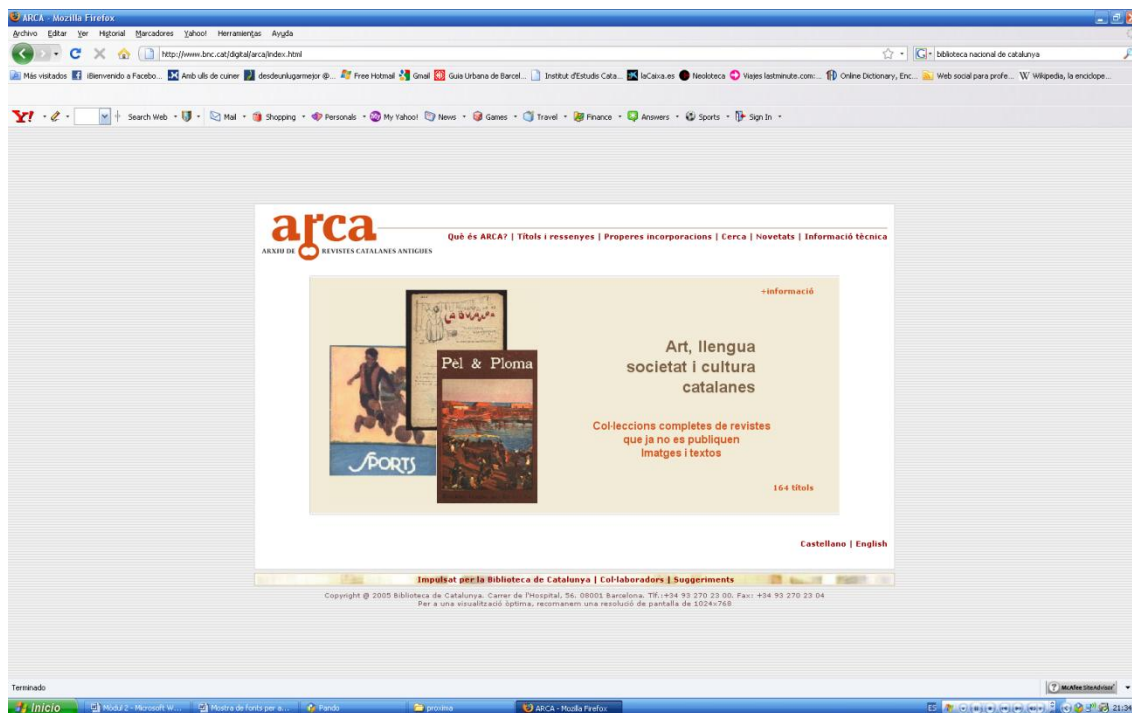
ARCA - Mozilla Firefox

Archivo Editar Ver Historial Marcadores Yahoo! Herramientas Ayuda

http://www.bnc.cat/digital/arca/index.html

biblioteca nacional de catalunya

Más visitados ¡Bienvenido a Facebo... Amb ulls de cuiner desdeunlugarmejor @... Free Hotmail Gmail Guia Urbana de Barcel... Institut d'Estudis Cata... laCaixa.es Neoloteca Viajes lastminute.com:... Online Dictionary, Enc... Web social para profe... Wikipedia, la enciclope...

Y! Search Web Mail Shopping Personals My Yahoo! News Games Travel Finance Answers Sports Sign In

arca
ARXIU DE REVISTES CATALANES ANTIGUES

Què és ARCA? | Títols i ressenyes | Properes incorporacions | Cerca | Novetats | Informació tècnica

+informació

Pèl & Ploma

SPORTS

Art, llengua societat i cultura catalanes

Col·leccions completes de revistes que ja no es publiquen Imatges i textos

164 títols

Castellano | English

Impulsat per la Biblioteca de Catalunya | Col·laboradors | Suggeriments

Copyright @ 2005 Biblioteca de Catalunya. Carrer de l'Hospital, 56. 08001 Barcelona. Tlf.:+34 93 270 23 00. Fax: +34 93 270 23 04
Per a una visualització òptima, recomanem una resolució de pantalla de 1024×768

Terminado

McAfee SiteAdvisor

Inicio | Modul 2 - Microsoft W... | Mostra de fonts per a... | Pando | proxima | ARCA - Mozilla Firefox

ES 21:34